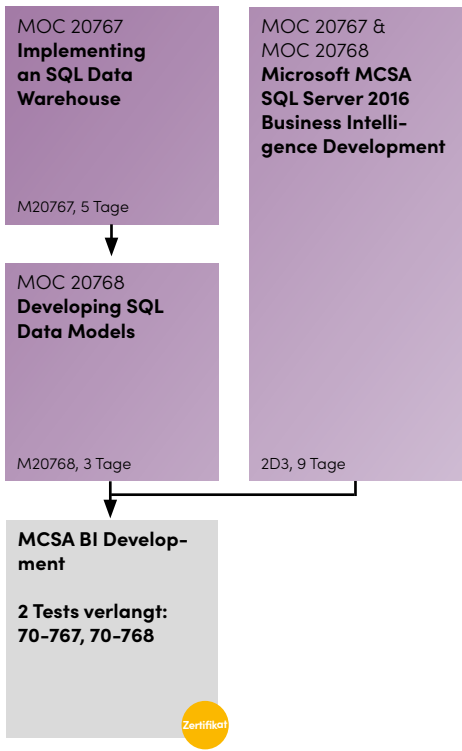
MOC 20767
**Implementing an SQL Data Warehouse**

M20767, 5 Tage

MOC 20767 & MOC 20768
**Microsoft MCSA SQL Server 2016 Business Intelligence Development**

2D3, 9 Tage

MOC 20768
**Developing SQL Data Models**

M20768, 3 Tage

**MCSA BI Development**

**2 Tests verlangt: 70-767, 70-768**

Zertifikat